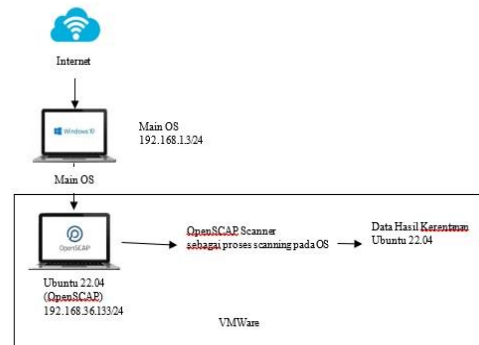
Internet

Windows 10

Main OS
192.168.1.3/24

Main OS

OpenSCAP

OpenSCAP Scanner
sebagai proses scanning pada OS

Data Hasil Kerentanan
Ubuntu 22.04

Ubuntu 22.04
(OpenSCAP)
192.168.36.133/24

VMWare